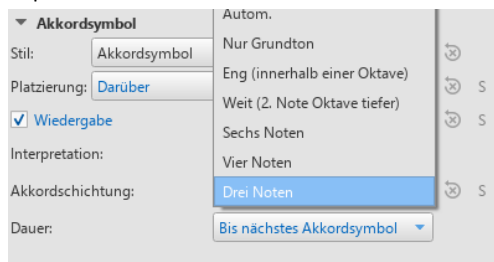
▼ Akkordsymbol
Stil: Akkordsymbol
Platzierung: Darüber
✓ Wiedergabe
Interpretation:
Akkordschichtung:
Dauer: Bis nächstes Akkordsymbol

Autom.
Nur Grundton
Eng (innerhalb einer Oktave)
Weit (2. Note Oktave tiefer)
Sechs Noten
Vier Noten
Drei Noten

S
S
S
S